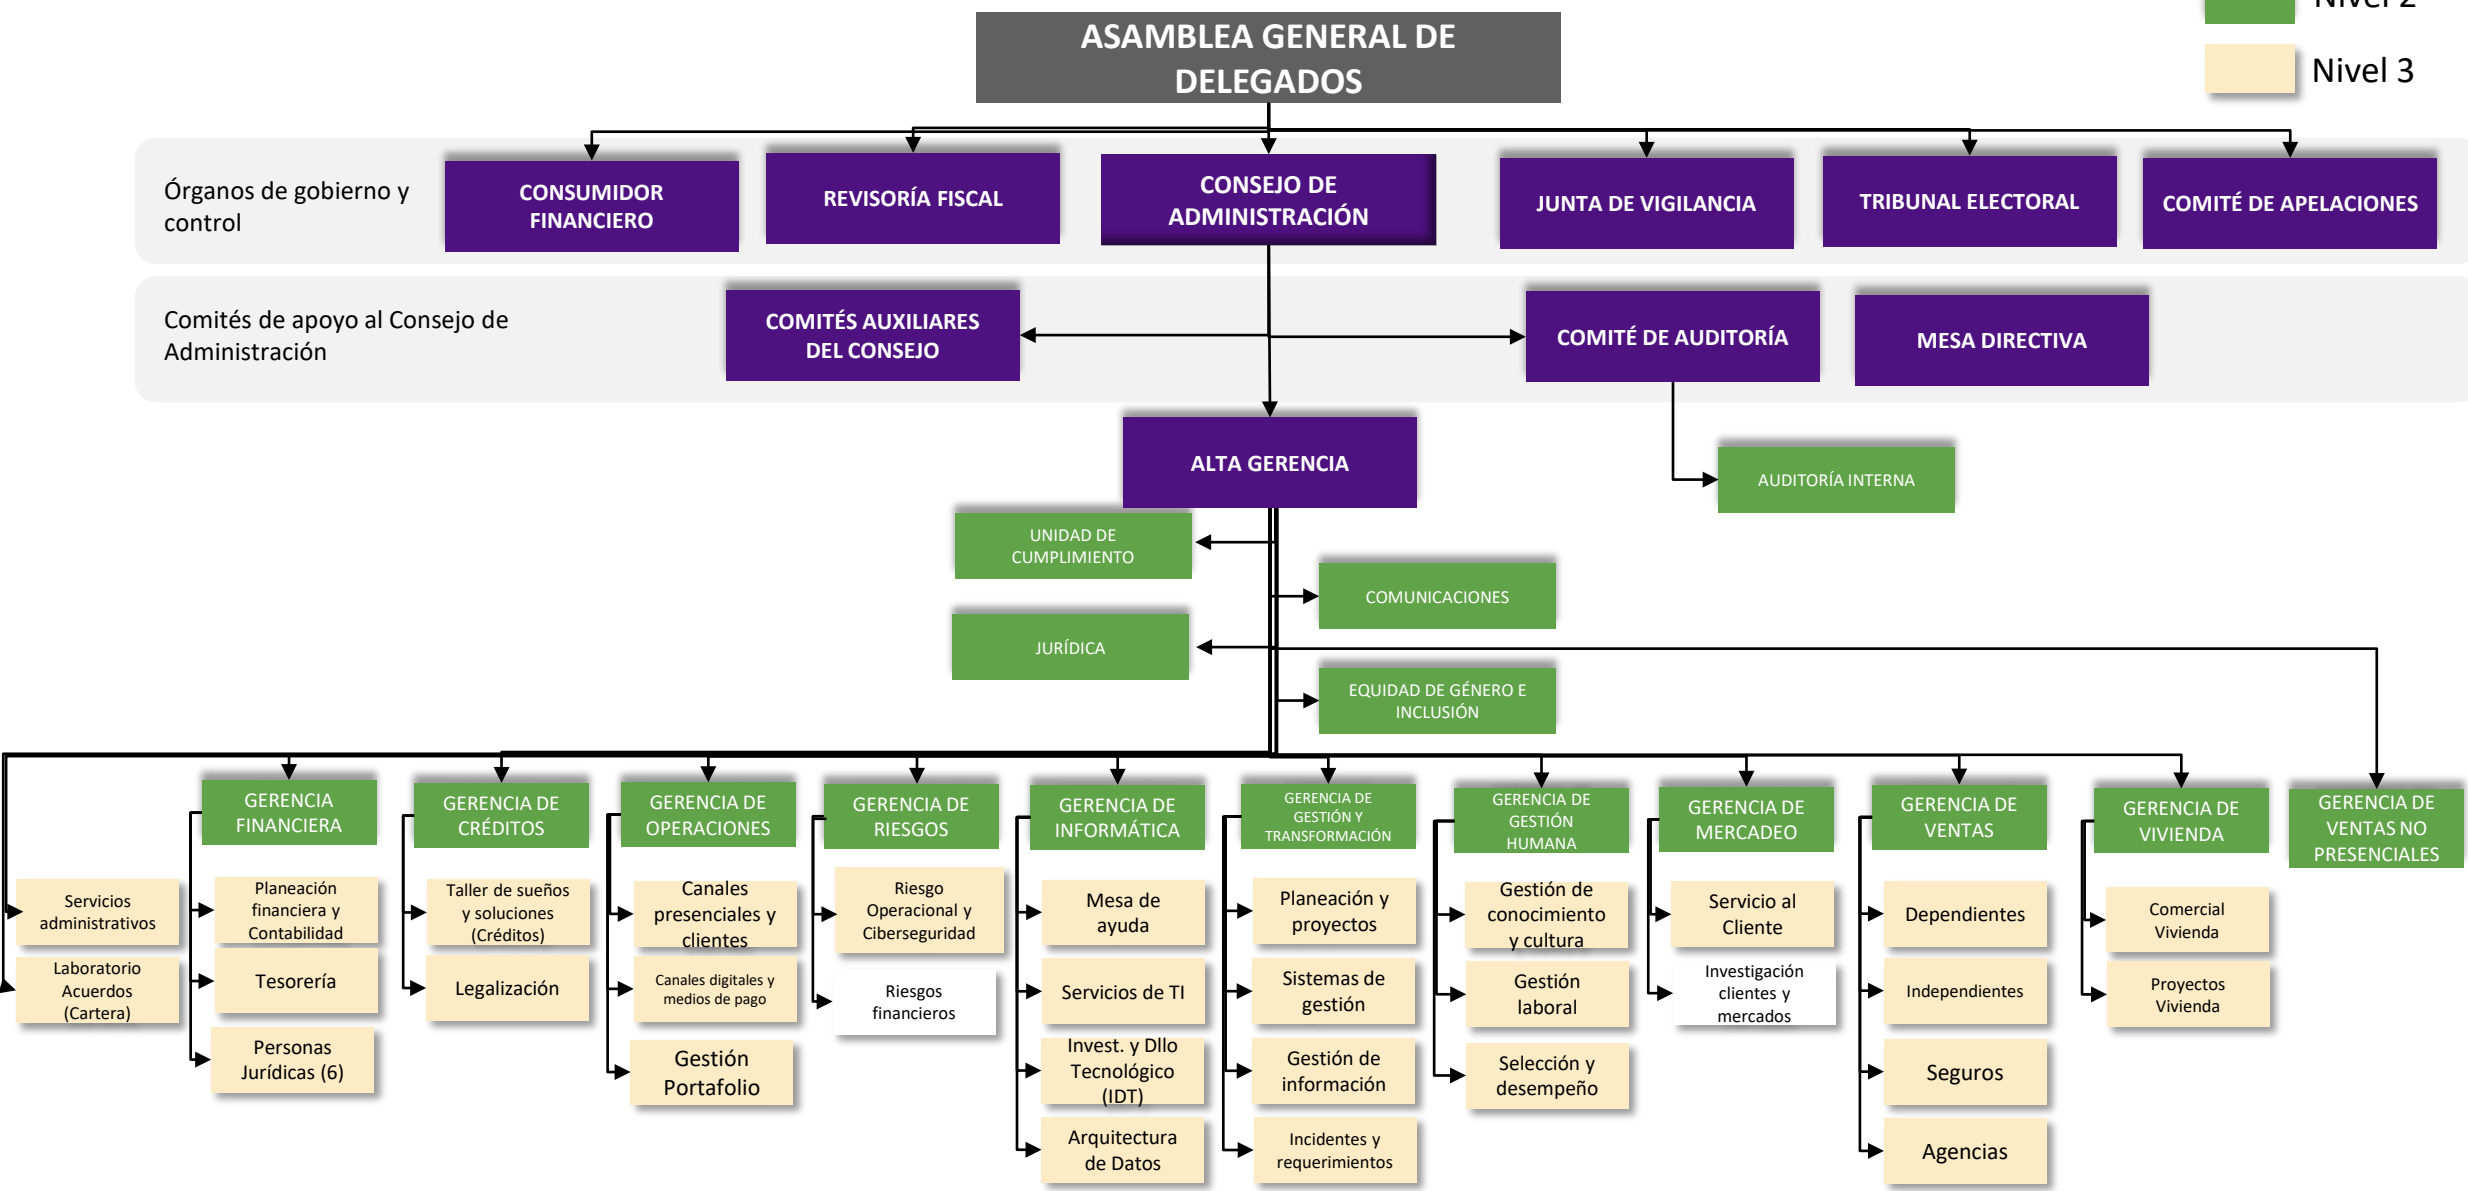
Nivel 2

Nivel 3

ASAMBLEA GENERAL DE DELEGADOS

Órganos de gobierno y control

CONSUMIDOR FINANCIERO

REVISORÍA FISCAL

CONSEJO DE ADMINISTRACIÓN

JUNTA DE VIGILANCIA

TRIBUNAL ELECTORAL

COMITÉ DE APELACIONES

Comités de apoyo al Consejo de Administración

COMITÉS AUXILIARES DEL CONSEJO

COMITÉ DE AUDITORÍA

MESA DIRECTIVA

ALTA GERENCIA

AUDITORÍA INTERNA

UNIDAD DE CUMPLIMIENTO

COMUNICACIONES

JURÍDICA

EQUIDAD DE GÉNERO E INCLUSIÓN

Servicios administrativos

Laboratorio Acuerdos (Cartera)

GERENCIA FINANCIERA

Planeación financiera y Contabilidad

Tesorería

Personas Jurídicas (6)

GERENCIA DE CRÉDITOS

Taller de sueños y soluciones (Créditos)

Legalización

GERENCIA DE OPERACIONES

Canales presenciales y clientes

Canales digitales y medios de pago

Gestión Portafolio

GERENCIA DE RIESGOS

Riesgo Operacional y Ciberseguridad

Riesgos financieros

GERENCIA DE INFORMÁTICA

Mesa de ayuda

Servicios de TI

Invest. y Dllo Tecnológico (IDT)

Arquitectura de Datos

GERENCIA DE GESTIÓN Y TRANSFORMACIÓN

Planeación y proyectos

Sistemas de gestión

Gestión de información

Incidentes y requerimientos

GERENCIA DE GESTIÓN HUMANA

Gestión de conocimiento y cultura

Gestión laboral

Selección y desempeño

GERENCIA DE MERCADEO

Servicio al Cliente

Investigación clientes y mercados

GERENCIA DE VENTAS

Dependientes

Independientes

Seguros

Agencias

GERENCIA DE VIVIENDA

Comercial Vivienda

Proyectos Vivienda

GERENCIA DE VENTAS NO PRESENCIALES